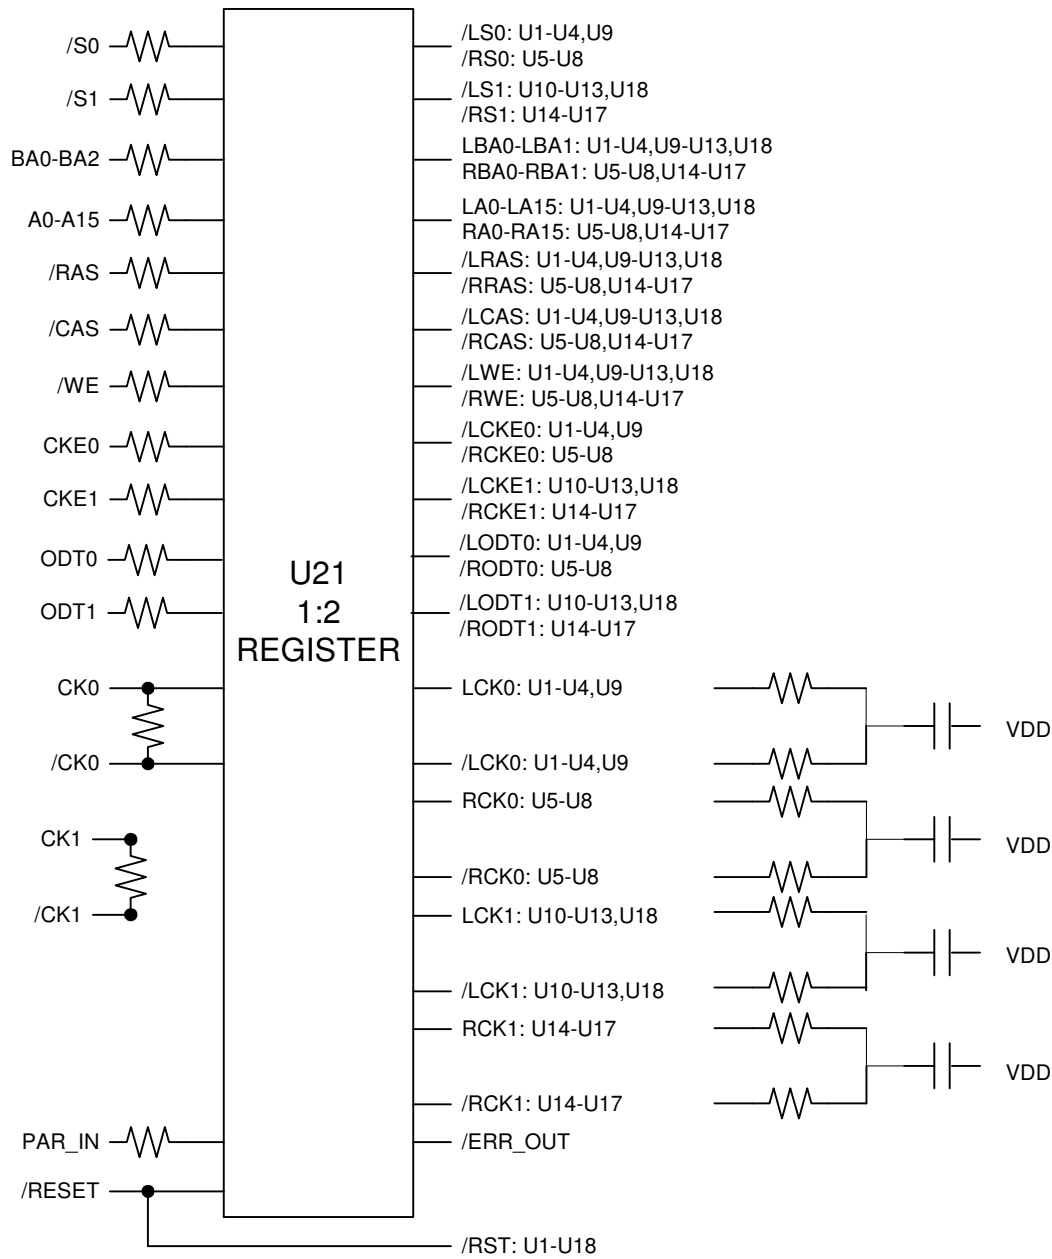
/S0
/S1
BA0-BA2
A0-A15
/RAS
/CAS
/WE
CKE0
CKE1
ODT0
ODT1
CK0
/CK0
CK1
/CK1
PAR_IN
/RESET

U21
1:2
REGISTER

/LS0: U1-U4,U9
/RS0: U5-U8
/LS1: U10-U13,U18
/RS1: U14-U17
LBA0-LBA1: U1-U4,U9-U13,U18
RBA0-RBA1: U5-U8,U14-U17
LA0-LA15: U1-U4,U9-U13,U18
RA0-RA15: U5-U8,U14-U17
/LRAS: U1-U4,U9-U13,U18
/RRAS: U5-U8,U14-U17
/LCAS: U1-U4,U9-U13,U18
/RCAS: U5-U8,U14-U17
/LWE: U1-U4,U9-U13,U18
/RWE: U5-U8,U14-U17
/LCKE0: U1-U4,U9
/RCKE0: U5-U8
/LCKE1: U10-U13,U18
/RCKE1: U14-U17
/LODT0: U1-U4,U9
/RODT0: U5-U8
/LODT1: U10-U13,U18
/RODT1: U14-U17
LCK0: U1-U4,U9
/LCK0: U1-U4,U9
RCK0: U5-U8
/RCK0: U5-U8
LCK1: U10-U13,U18
/LCK1: U10-U13,U18
RCK1: U14-U17
/RCK1: U14-U17
/ERR_OUT
/RST: U1-U18

VDD
VDD
VDD
VDD